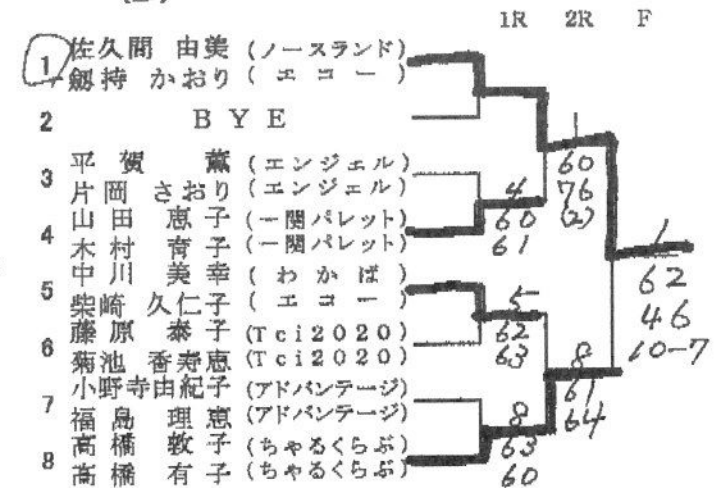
1R 2R F

1 佐久間 由美 (ノースランド)
劔持 かおり (エコー)

2 BYE

3 平賀 薫 (エンジェル)
片岡 さおり (エンジェル)

4 山田 恵子 (一関パレット)
木村 育子 (一関パレット)

5 中川 美幸 (わかば)
柴崎 久仁子 (エコー)

6 藤原 泰子 (Tci2020)
菊池 香寿恵 (Tci2020)

7 小野寺由紀子 (アドバンテージ)
福島 理恵 (アドバンテージ)

8 高橋 敦子 (ちゃるくらぶ)
高橋 有子 (ちゃるくらぶ)

1
4
60
61
60
76
(2)
5
62
63
8
63
60
8
61
64
1
62
46
10-7